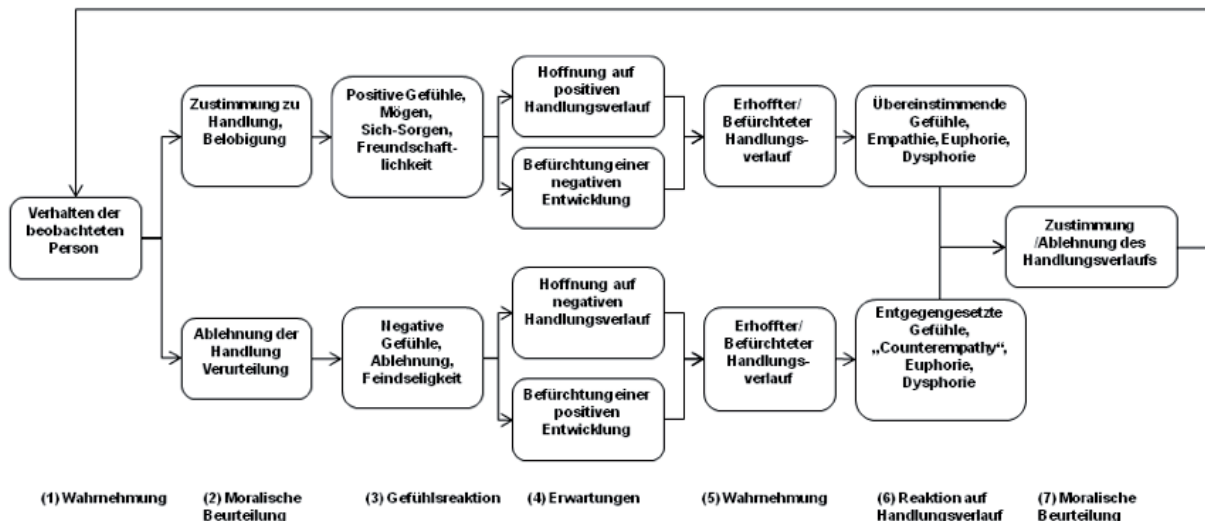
Verhalten der beobachteten Person

Zustimmung zu Handlung, Belobigung

Positive Gefühle, Mögen, Sich-Sorgen, Freundschaftlichkeit

Hoffnung auf positiven Handlungsverlauf

Befürchtung einer negativen Entwicklung

Erhoffter/ Befürchteter Handlungsverlauf

Übereinstimmende Gefühle, Empathie, Euphorie, Dysphorie

Zustimmung /Ablehnung des Handlungsverlaufs

Ablehnung der Handlung Verurteilung

Negative Gefühle, Ablehnung, Feindseligkeit

Hoffnung auf negativen Handlungsverlauf

Befürchtung einer positiven Entwicklung

Erhoffter/ Befürchteter Handlungsverlauf

Entgegengesetzte Gefühle, „Counterempathy“, Euphorie, Dysphorie

(1) Wahrnehmung

(2) Moralische Beurteilung

(3) Gefühlsreaktion

(4) Erwartungen

(5) Wahrnehmung

(6) Reaktion auf Handlungsverlauf

(7) Moralische Beurteilung